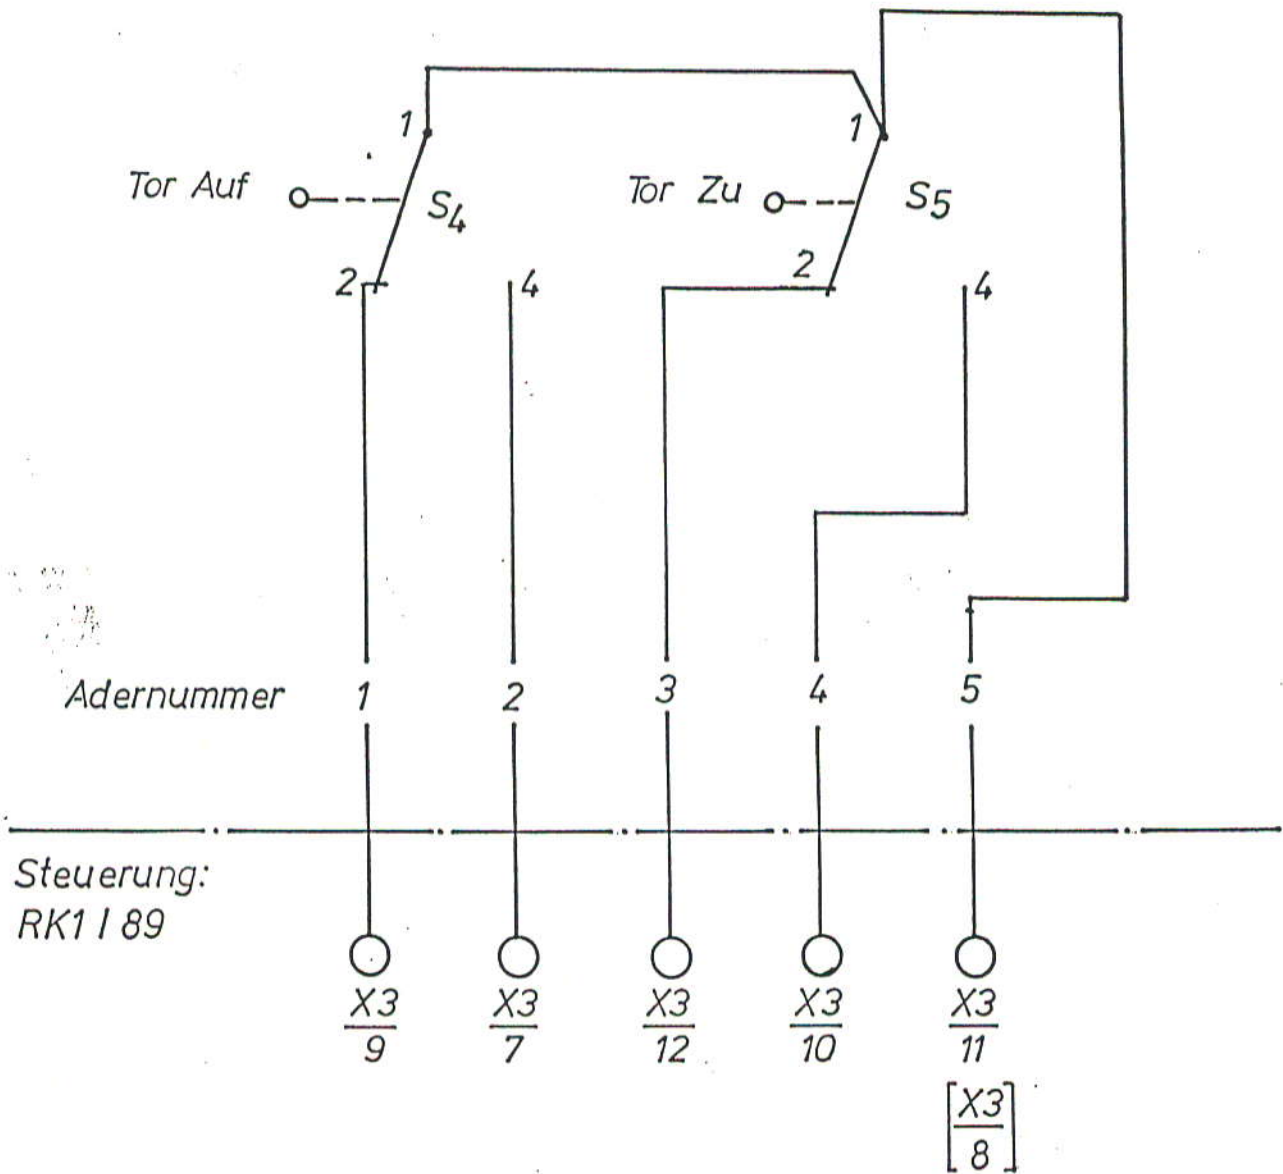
1

1

Tor Auf

$S_4$

Tor Zu

$S_5$

2

4

2

4

Adernummer

1

2

3

4

5

Steuerung:
RK1 I 89

$\frac{X3}{9}$

$\frac{X3}{7}$

$\frac{X3}{12}$

$\frac{X3}{10}$

$\frac{X3}{11}$

$\left[\frac{X3}{8}\right]$